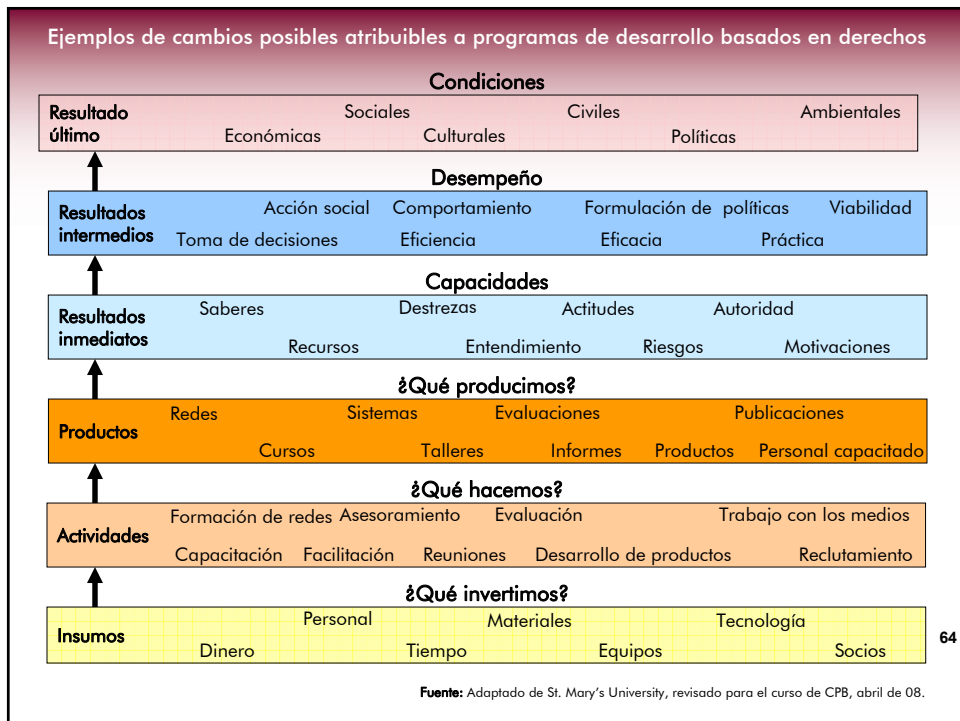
Ejemplos de cambios posibles atribuibles a programas de desarrollo basados en derechos

Condiciones

Resultado último
Sociales Civiles Ambientales
Económicas Culturales Políticas

Desempeño

Resultados intermedios
Acción social Comportamiento Formulación de políticas Viabilidad
Toma de decisiones Eficiencia Eficacia Práctica

Capacidades

Resultados inmediatos
Saberes Destrezas Actitudes Autoridad
Recursos Entendimiento Riesgos Motivaciones

¿Qué producimos?

Productos
Redes Sistemas Evaluaciones Publicaciones
Cursos Talleres Informes Productos Personal capacitado

¿Qué hacemos?

Actividades
Formación de redes Asesoramiento Evaluación Trabajo con los medios
Capacitación Facilitación Reuniones Desarrollo de productos Reclutamiento

¿Qué invertimos?

Insumos
Personal Materiales Tecnología
Dinero Tiempo Equipos Socios

64

Fuente: Adaptado de St. Mary's University, revisado para el curso de CPB, abril de 08.